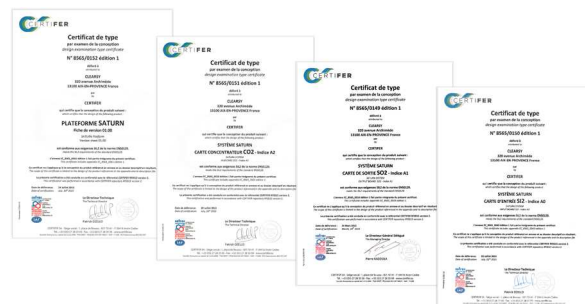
CERTIFER

Certificat de type
par examen de la conception
N° 8565/0152 édition 1

CLEARSY
320 avenue Archimède
13100 AIX-EN-PROVENCE France

CERTIFER

PLATEFORME SATURN

CERTIFER

Certificat de type
par examen de la conception
design examination type certificate
N° 8565/0151 édition 1

CLEARSY
320 avenue Archimède
13100 AIX-EN-PROVENCE France

CERTIFER

SYSTÈME SATURN
CARTE CONCENTRATEUR CO2 - Indice A2

CERTIFER

Certificat de type
par examen de la conception
design examination type certificate
N° 8565/0149 édition 1

CLEARSY
320 avenue Archimède
13100 AIX-EN-PROVENCE France

CERTIFER

SYSTÈME SATURN
CARTE DE SORTIE SO2 - Indice A1

CERTIFER

Certificat de type
par examen de la conception
design examination type certificate
N° 8565/0150 édition 1

CLEARSY
320 avenue Archimède
13100 AIX-EN-PROVENCE France

CERTIFER

SYSTÈME SATURN
CARTE D'ENTRÉE SI2 - Indice A0

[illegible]